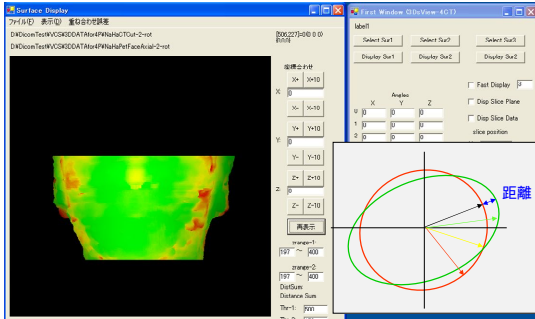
Surface Display
ファイル(F) 表示(V) 重ね合わせ誤差
D:¥DicomTest¥VCS¥3DDAT¥for4¥NaHaCTOut-2-rot
D:¥DicomTest¥VCS¥3DDAT¥for4¥NaHaPetFaceAxial-2-rot
[506,227]=0 0 0 0
座標合わせ
X+ X+10
X 0
X- X-10
Y+ Y+10
Y 0
Y- Y-10
Z+ Z+10
Z 0
Z- Z-10
再表示
zrange-1
197 〜 400
zrange-2
197 〜 400
DistSum
Distance Sum
Thr-1 800

First Window (DicView-4C1)
label1
Select Sur1
Select Sur2
Select Sur3
Display Sur1
Display Sur2
Display Sur3
Angles
X Y Z
0 0 0 0
1 0 0 0
2 0 0 0
Fast Display 2
Disp Slice Plane
Disp Slice Data
slice position

距離